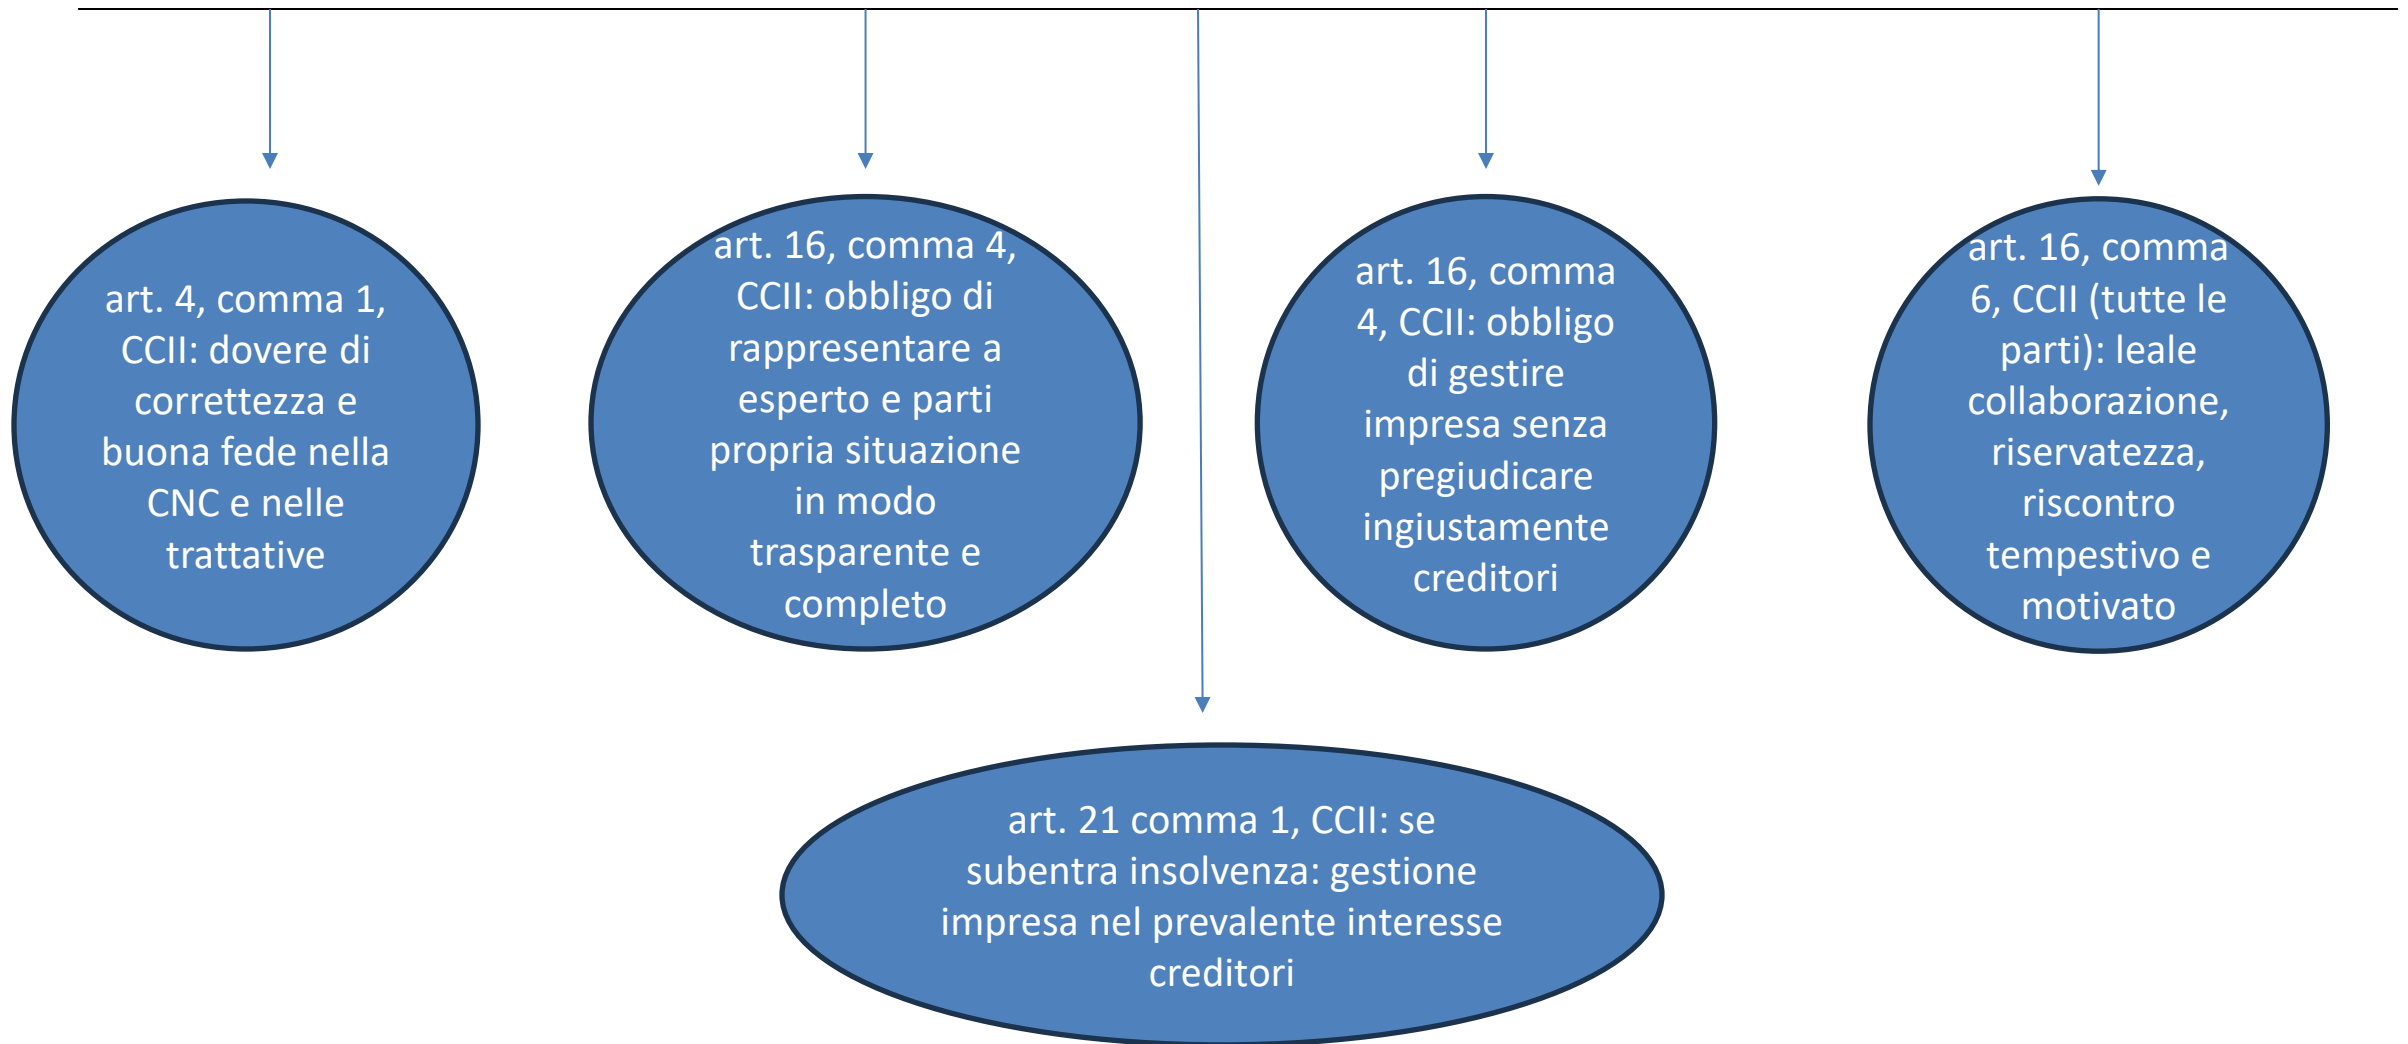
art. 4, comma 1, CCII: dovere di correttezza e buona fede nella CNC e nelle trattative

art. 16, comma 4, CCII: obbligo di rappresentare a esperto e parti propria situazione in modo trasparente e completo

art. 16, comma 4, CCII: obbligo di gestire impresa senza pregiudicare ingiustamente creditori

art. 16, comma 6, CCII (tutte le parti): leale collaborazione, riservatezza, riscontro tempestivo e motivato

art. 21 comma 1, CCII: se subentra insolvenza: gestione impresa nel prevalente interesse creditori